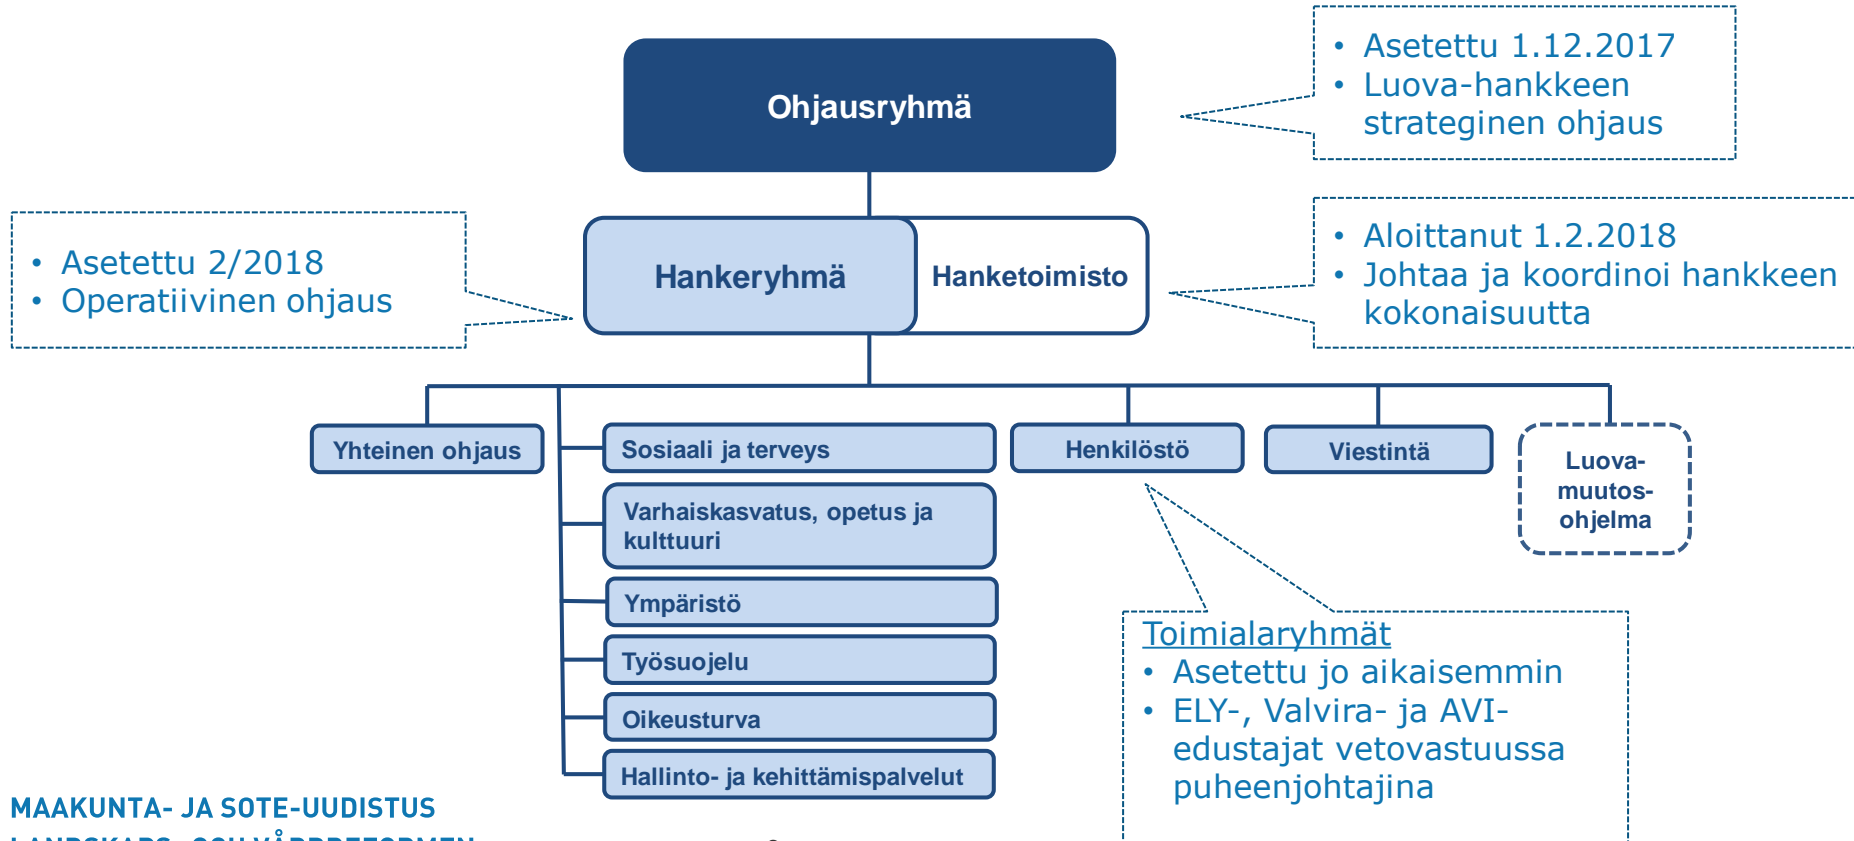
Ohjausryhmä

• Asetettu 1.12.2017
• Luova-hankkeen strateginen ohjaus

• Asetettu 2/2018
• Operatiivinen ohjaus

Hankeryhmä

Hanketoimisto

• Aloittanut 1.2.2018
• Johtaa ja koordinoi hankkeen kokonaisuutta

Yhteinen ohjaus

Sosiaali ja terveys

Varhaiskasvatus, opetus ja kulttuuri

Ympäristö

Työsuojelu

Oikeusturva

Hallinto- ja kehittämispalvelut

Henkilöstö

Viestintä

Luova-muutos-ohjelma

Toimialaryhmät
• Asetettu jo aikaisemmin
• ELY-, Valvira- ja AVI-edustajat vetovastuussa puheenjohtajina

MAAKUNTA- JA SOTE-UUDISTUS
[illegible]